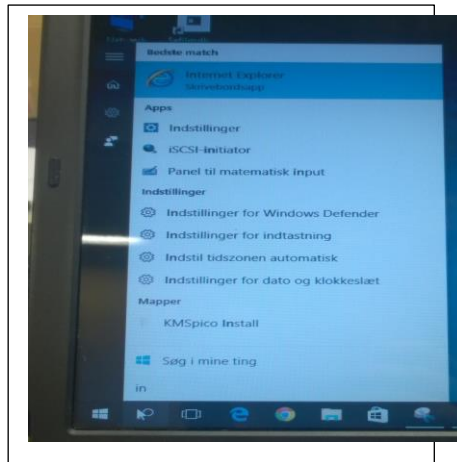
Bedste match

Internet Explorer
Skrivebordsapp

Apps

Indstillinger

iSCSI-initiator

Panel til matematisk input

Indstillinger

Indstillinger for Windows Defender

Indstillinger for indtastning

Indstil tidszonen automatisk

Indstillinger for dato og klokkeslæt

Mapper

KMSpico Install

Søg i mine ting

in